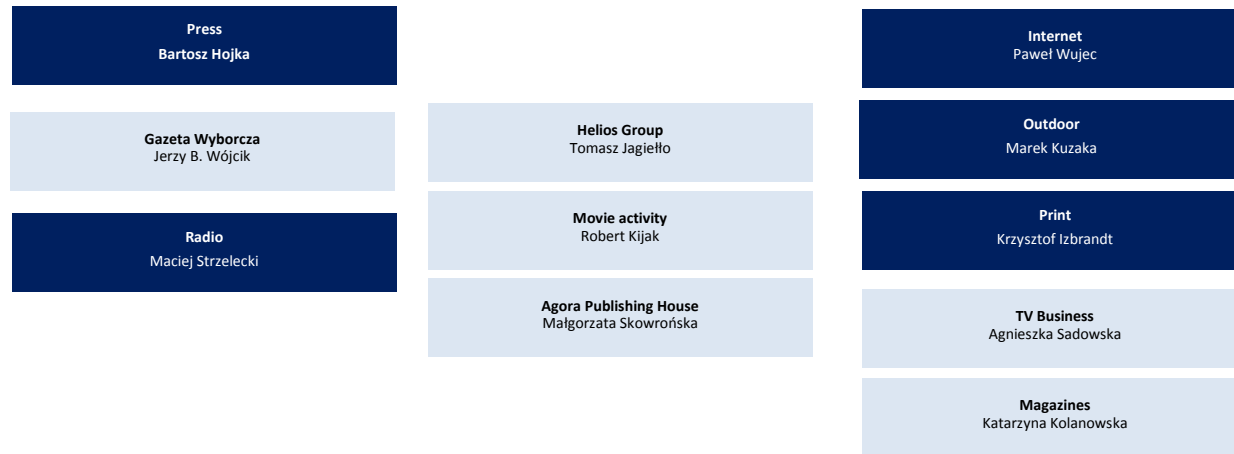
Press
Bartosz Hojka

Gazeta Wyborcza
Jerzy B. Wójcik

Radio
Maciej Strzelecki

Helios Group
Tomasz Jagiełło

Movie activity
Robert Kijak

Agora Publishing House
Małgorzata Skowrońska

Internet
Paweł Wujec

Outdoor
Marek Kuzaka

Print
Krzysztof Izbrandt

TV Business
Agnieszka Sadowska

Magazines
Katarzyna Kolanowska